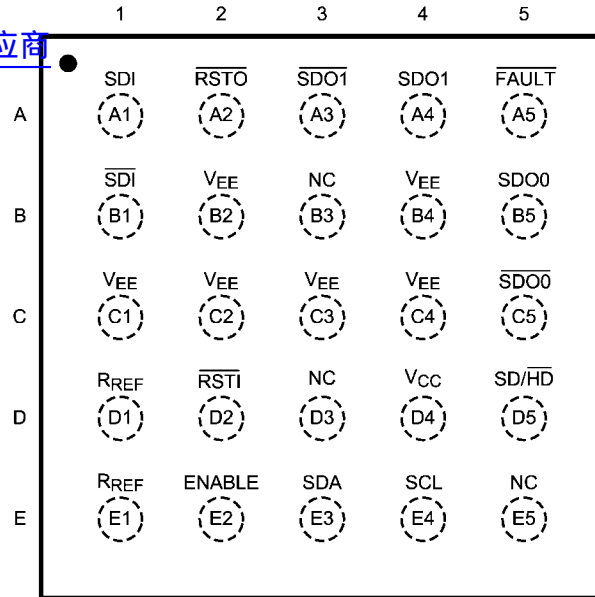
| | 1 | 2 | 3 | 4 | 5 |
|---|---|---|---|---|---|
| A | SDI A1 | $\overline{RSTO}$ A2 | $\overline{SDO1}$ A3 | SDO1 A4 | $\overline{FAULT}$ A5 |
| B | $\overline{SDI}$ B1 | $V_{EE}$ B2 | NC B3 | $V_{EE}$ B4 | SDO0 B5 |
| C | $V_{EE}$ C1 | $V_{EE}$ C2 | $V_{EE}$ C3 | $V_{EE}$ C4 | $\overline{SDO0}$ C5 |
| D | $R_{REF}$ D1 | $\overline{RSTI}$ D2 | NC D3 | $V_{CC}$ D4 | SD/$\overline{HD}$ D5 |
| E | $R_{REF}$ E1 | ENABLE E2 | SDA E3 | SCL E4 | NC E5 |

应商